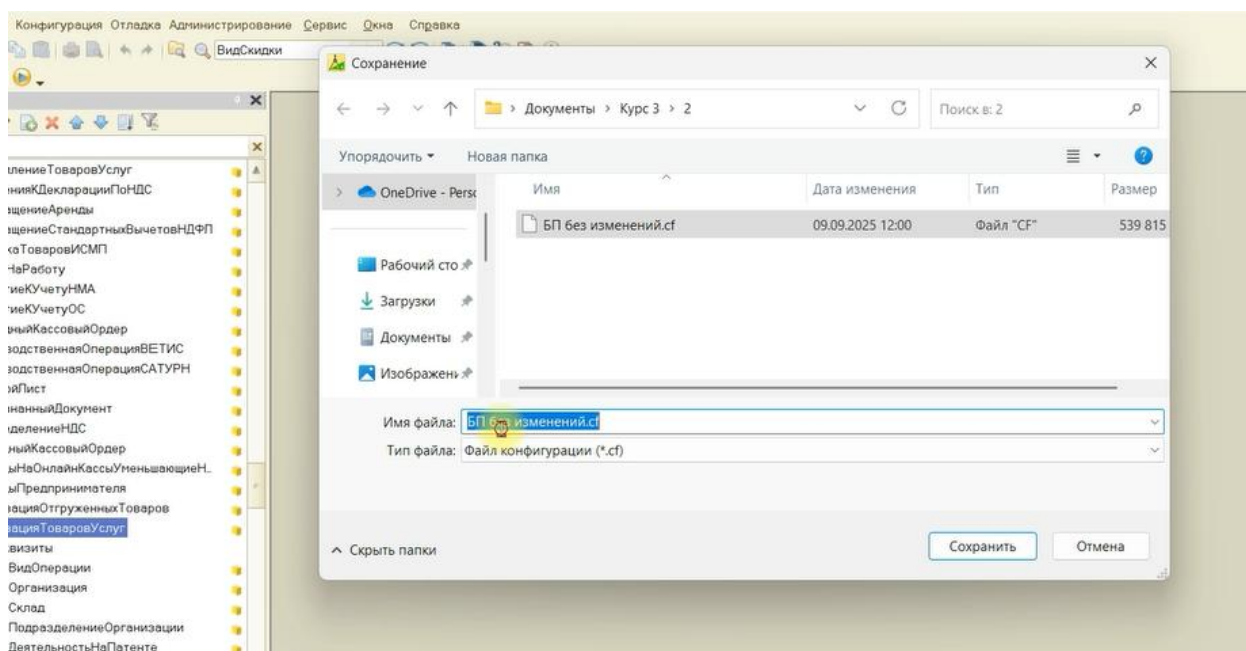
Конфигурация Отладка Администрирование Сервис Окна Справка

ВидСкидки

Сохранение

Документы › Курс 3 › 2

Поиск в: 2

Упорядочить ▾ Новая папка

OneDrive - Pers

Рабочий сто

Загрузки

Документы

Изображен

| Имя | Дата изменения | Тип | Размер |
|---|---|---|---|
| БП без изменений.cf | 09.09.2025 12:00 | Файл "CF" | 539 815 |

Имя файла: БП без изменений.cf

Тип файла: Файл конфигурации (*.cf)

Скрыть папки

Сохранить

Отмена

ллениеТоваровУслуг
нияКДекларацииПоНДС
щениеАренды
щениеСтандартныхВычетовНДФЛ
аТоваровИСМП
НаРаботу
иеКУчетуНМА
иеКУчетуОС
ныйКассовыйОрдер
водственнаяОперацияВЕТИС
водственнаяОперацияСАТУРН
яЛист
нанныйДокумент
деление НДС
ныйКассовыйОрдер
ыНаОнлайнКассыУменьшающиеН
ыПредпринимателя
зацияОтгруженныхТоваров
зацияТоваровУслуг
визиты
ВидОперации
Организация
Склад
ПодразделениеОрганизации
ДеятельностьНаПатенте